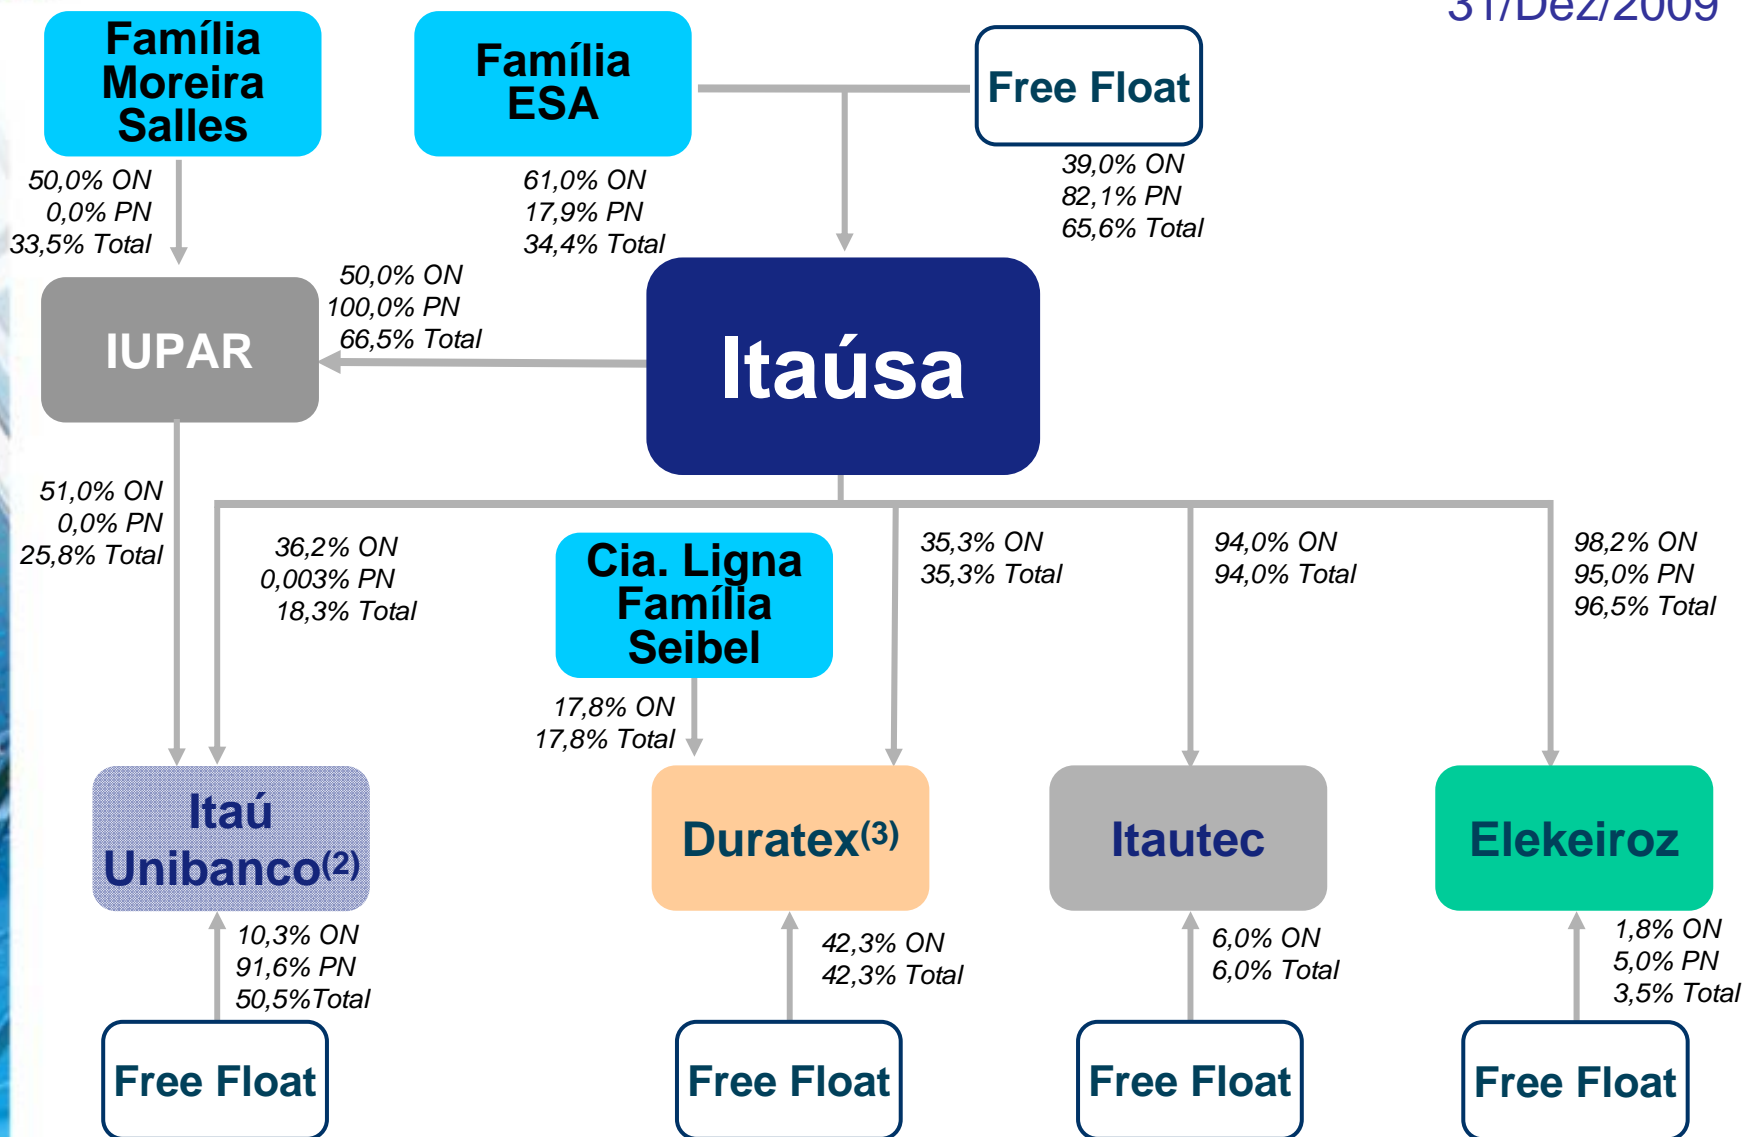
31/Dez/2009

Família Moreira Salles

Família ESA

Free Float

50,0% ON
0,0% PN
33,5% Total

61,0% ON
17,9% PN
34,4% Total

39,0% ON
82,1% PN
65,6% Total

50,0% ON
100,0% PN
66,5% Total

IUPAR

Itaúsa

51,0% ON
0,0% PN
25,8% Total

36,2% ON
0,003% PN
18,3% Total

Cia. Ligna Família Seibel

35,3% ON
35,3% Total

94,0% ON
94,0% Total

98,2% ON
95,0% PN
96,5% Total

17,8% ON
17,8% Total

Itaú Unibanco(2)

Duratex(3)

Itautec

Elekeiroz

10,3% ON
91,6% PN
50,5%Total

42,3% ON
42,3% Total

6,0% ON
6,0% Total

1,8% ON
5,0% PN
3,5% Total

Free Float

Free Float

Free Float

Free Float